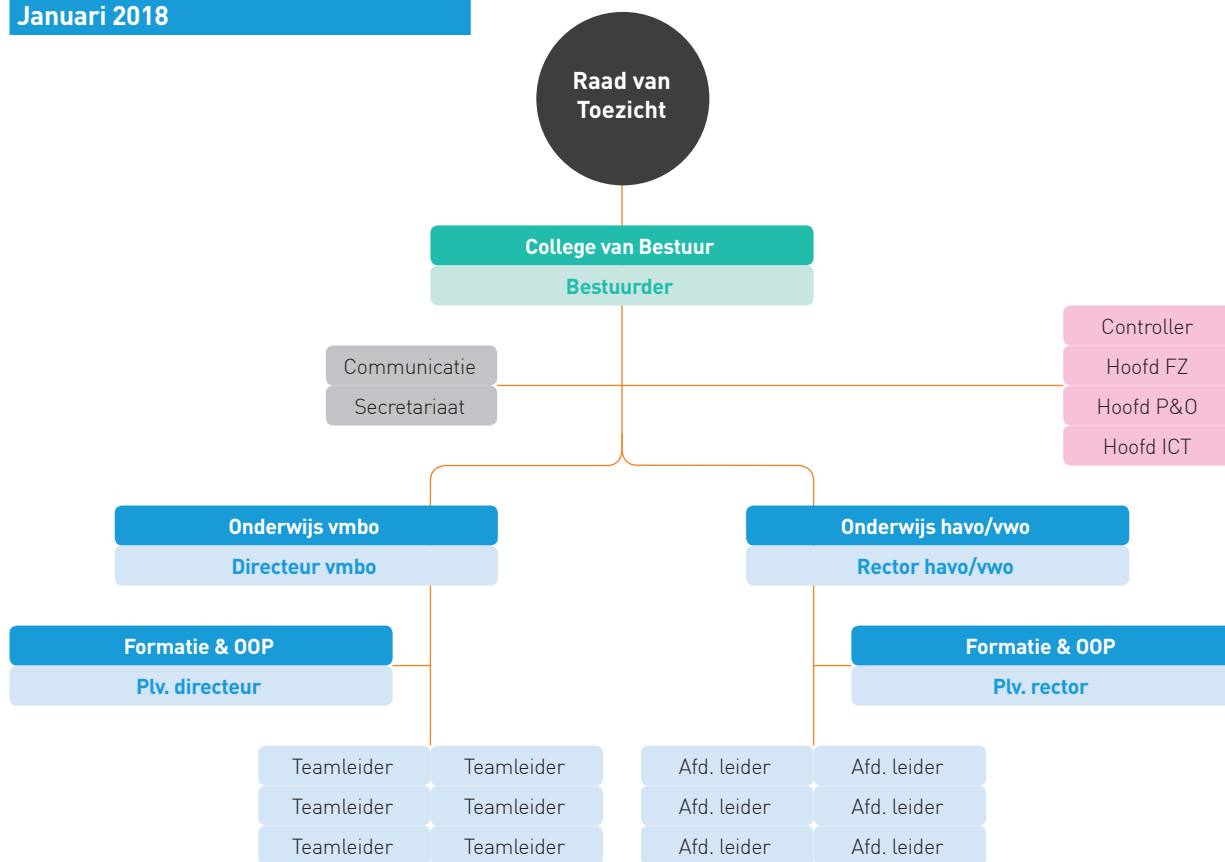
Januari 2018

Raad van Toezicht

College van Bestuur
Bestuurder

Communicatie
Secretariaat

Controller
Hoofd FZ
Hoofd P&O
Hoofd ICT

Onderwijs vmbo
Directeur vmbo

Onderwijs havo/vwo
Rector havo/vwo

Formatie & OOP
Plv. directeur

Formatie & OOP
Plv. rector

Teamleider
Teamleider
Teamleider
Teamleider
Teamleider
Teamleider

Afd. leider
Afd. leider
Afd. leider
Afd. leider
Afd. leider
Afd. leider